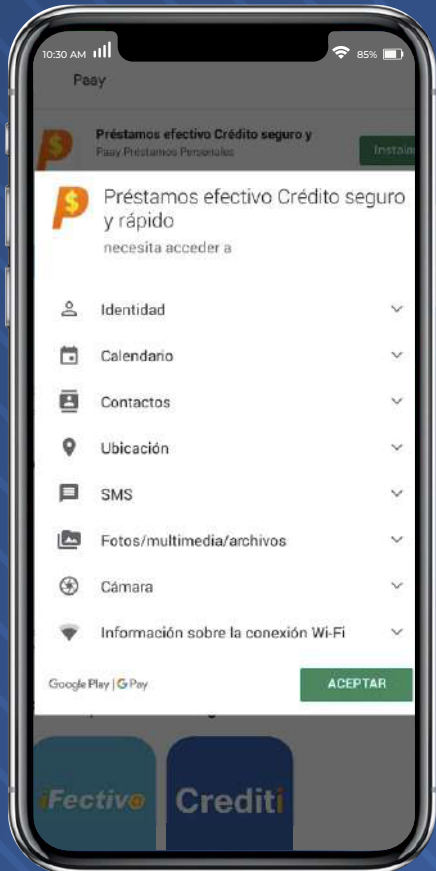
10:30 AM 85%

Paay

Préstamos efectivo Crédito seguro y
Paay Préstamos Personales
Instalar

Préstamos efectivo Crédito seguro y rápido
necesita acceder a

Identidad
Calendario
Contactos
Ubicación
SMS
Fotos/multimedia/archivos
Cámara
Información sobre la conexión Wi-Fi

Google Play | G Pay
ACEPTAR

iFectivo
Crediti